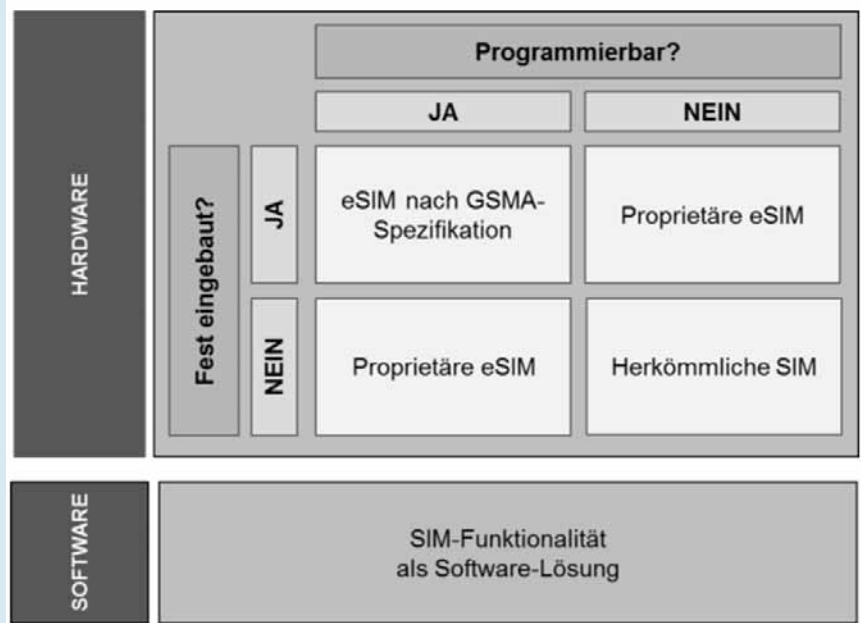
HARDWARE

Programmierbar?

| Fest eingebaut? | | JA | NEIN |
|---|---|---|---|
| | JA | eSIM nach GSMA-Spezifikation | Proprietäre eSIM |
| | NEIN | Proprietäre eSIM | Herkömmliche SIM |

SOFTWARE

SIM-Funktionalität als Software-Lösung